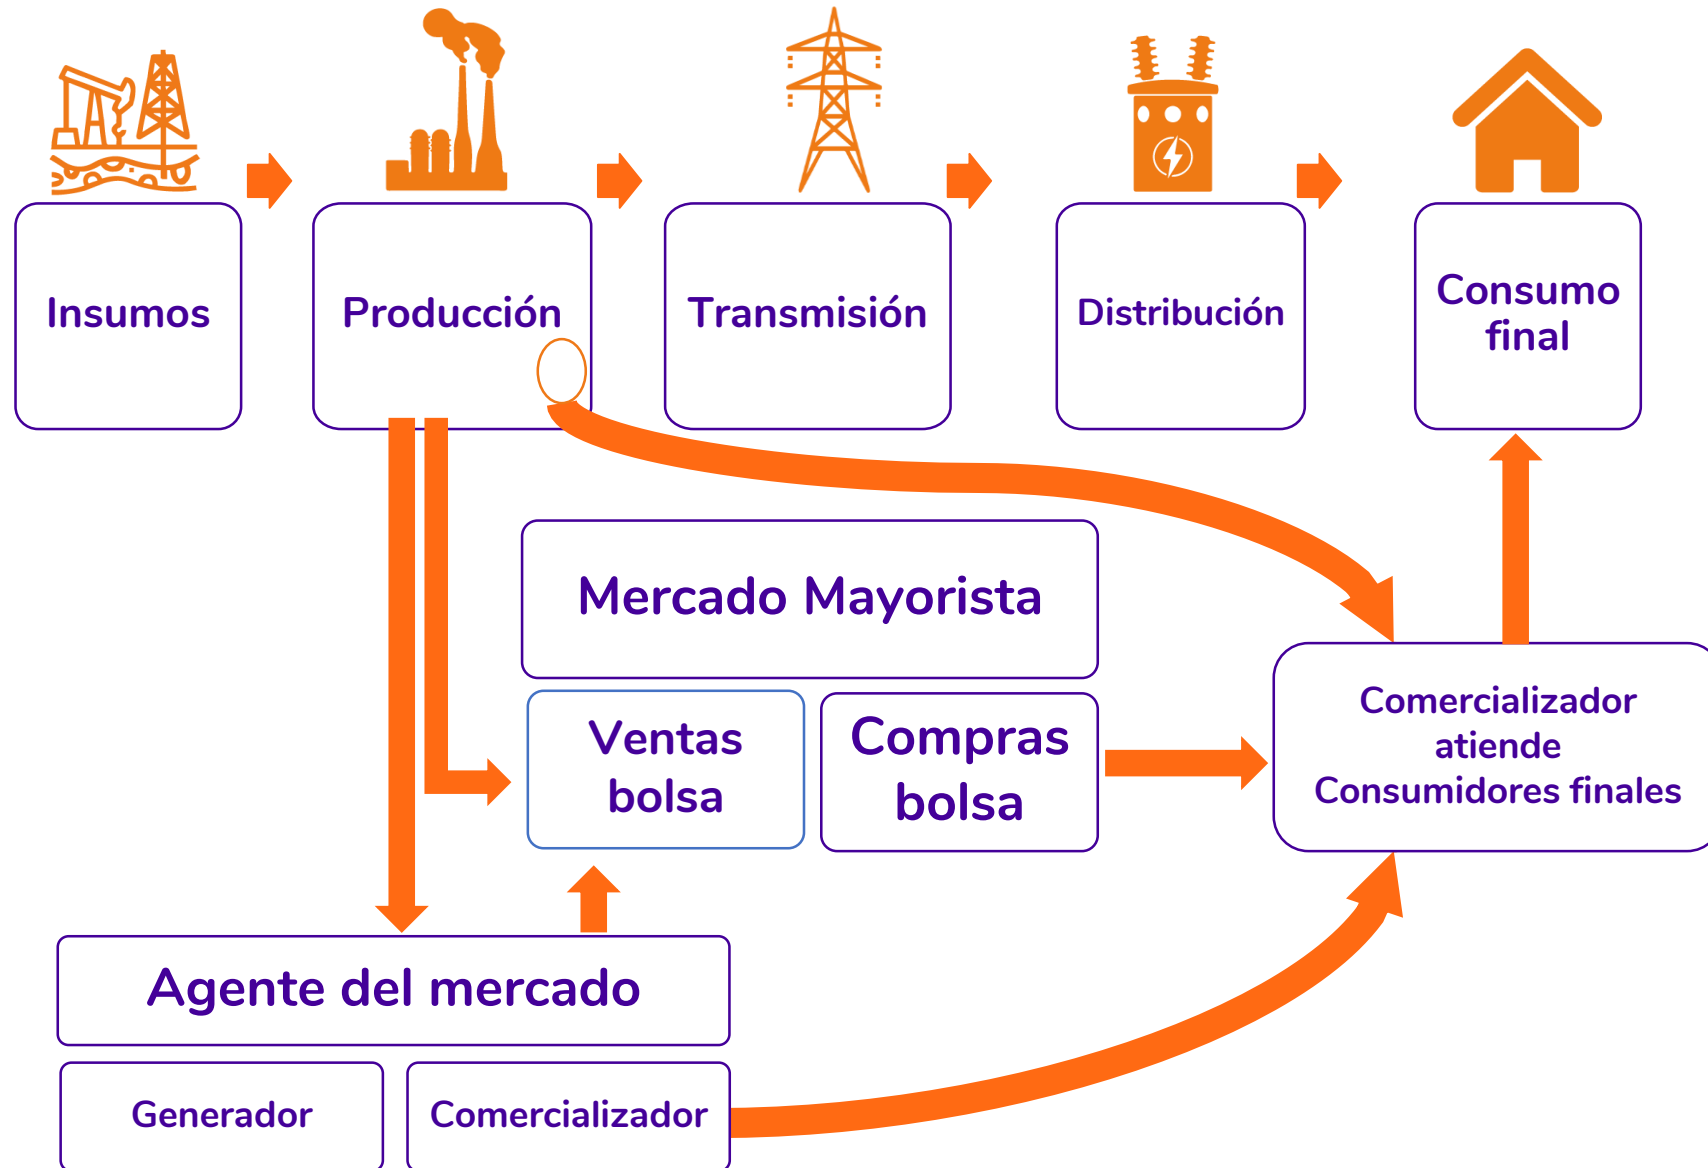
Insumos

Producción

Transmisión

Distribución

Consumo final

Mercado Mayorista

Ventas bolsa

Compras bolsa

Comercializador atiende Consumidores finales

Agente del mercado

Generador

Comercializador